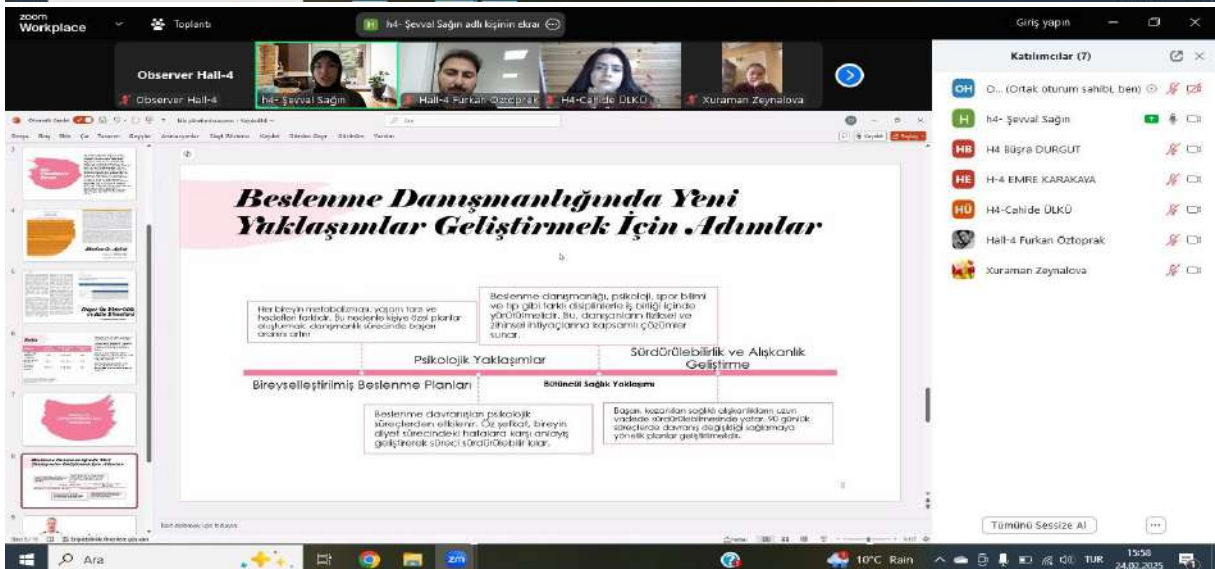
zoom Workplace

Toplantı

h4- Şevval Sağın adlı kişinin ekranı

Giriş yapın

Observer Hall-4

Observer Hall-4

h4- Şevval Sağın

Hall-4 Furkan Öztoprak

H4-Cahide ÜLKÜ

Xuraman Zeynalova

Katılımcılar (7)

OH O... (Ortak oturum sahibi, ben)

H h4- Şevval Sağın

HB H4 Büşra DURGUT

HE H-4 EMRE KARAKAYA

HÜ H4-Cahide ÜLKÜ

Hall-4 Furkan Öztoprak

Xuraman Zeynalova

Beslenme Danışmanlığında Yeni Yaklaşımlar Geliştirmek İçin Adımlar

Her bireyin metabolizması, yaşam tarzı ve hedefleri farklıdır. Bu nedenle kişiye özel planlar oluşturmak, danışmanlık sürecinde başarı oranını artırır.

Beslenme danışmanlığı, psikoloji, spor bilimi ve tıp gibi farklı disiplinlerle iş birliği içinde yürütülmelidir. Bu, danışanların fiziksel ve zihinsel ihtiyaçlarına kapsamlı çözümler sunar.

Psikolojik Yaklaşımlar

Sürdürülebilirlik ve Alışkanlık Geliştirme

Bireyselleştirilmiş Beslenme Planları

Bütüncül Sağlık Yaklaşımı

Beslenme davranışları psikolojik süreçlerden etkilenir. Öz şefkat, bireyin diyet sürecindeki hatalara karşı anlayış geliştirerek süreci sürdürülebilir kılar.

Başarı, kazanılan sağlıklı alışkanlıkların uzun vadede sürdürülebilmesinde yatar. 90 günlük süreçlerde davranış değişikliği sağlamaya yönelik planlar geliştirilmelidir.

Tümünü Sessize Al

Ara

10°C Rain

TUR

15:58
24.02.2025